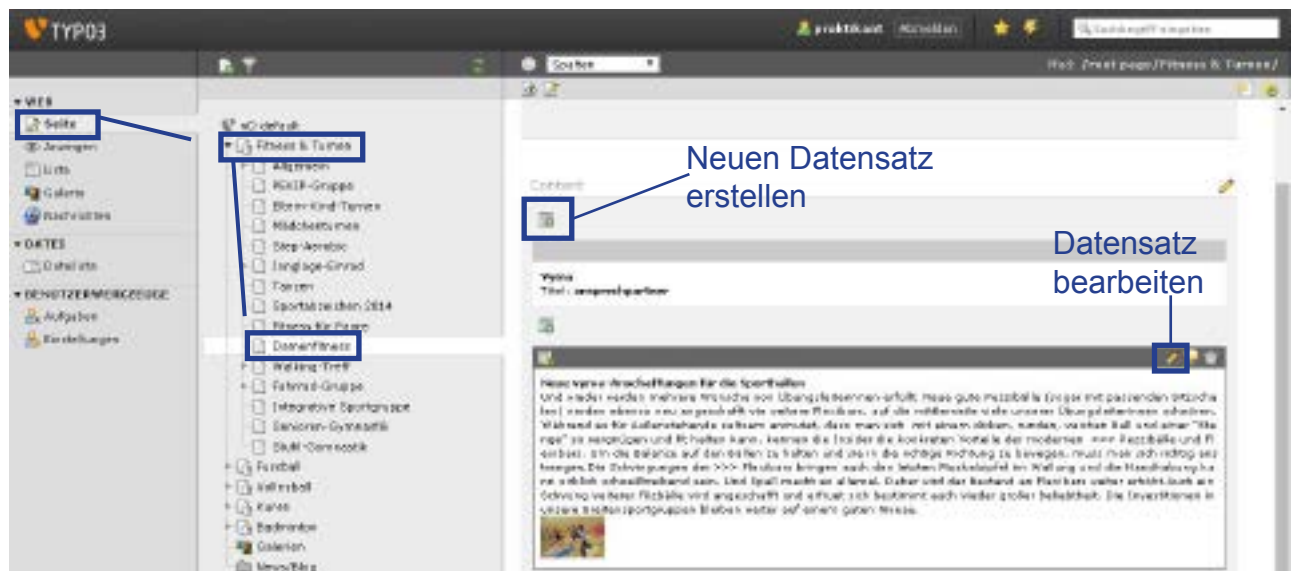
TYPO3

praktikant Abmelden

Suchbegriff eingeben

Spalten

Pfad: Front page/Fitness & Turnen/

WEB
Seite
Anzeigen
Liste
Galerie
Nachrichten

DATEI
Dateiliste

BENUTZERWERKZEUGE
Aufgaben
Einstellungen

nO default
Fitness & Turnen
Allgemein
KiKiTi-Gruppe
Eltern-Kind-Turnen
Mädchenturnen
Step-Aerobic
Jonglage-Einrad
Tanzen
Sportabzeichen 2014
Fitness für Paare
Damenfitness
Walking-Treff
Fahrrad-Gruppe
Integrative Sportgruppe
Senioren-Gymnastik
Skat-Gymnastik
Fussball
Volleyball
Karate
Badminton
Galerien
News/Blog

Neuen Datensatz erstellen

Content

Datensatz bearbeiten

Typ:
Titel: ansprechpartner

Neue ware Anschaffungen für die Sporthallen

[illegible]